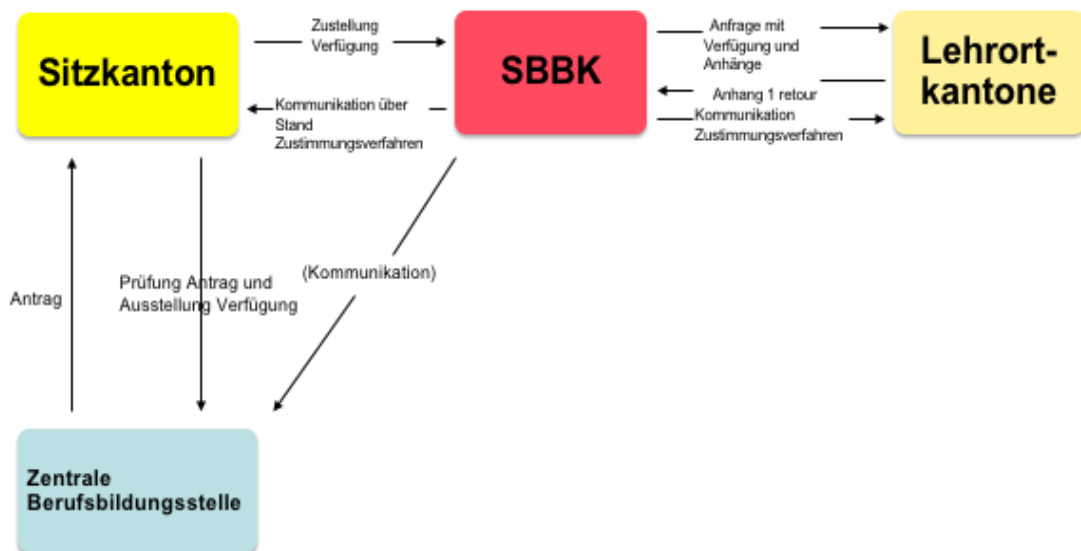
Sitzkanton

Zustellung Verfügung

SBBK

Anfrage mit Verfügung und Anhänge

Lehrort-kantone

Kommunikation über Stand Zustimmungsverfahren

Anhang 1 retour

Kommunikation Zustimmungsverfahren

Antrag

Prüfung Antrag und Ausstellung Verfügung

(Kommunikation)

Zentrale Berufsbildungsstelle